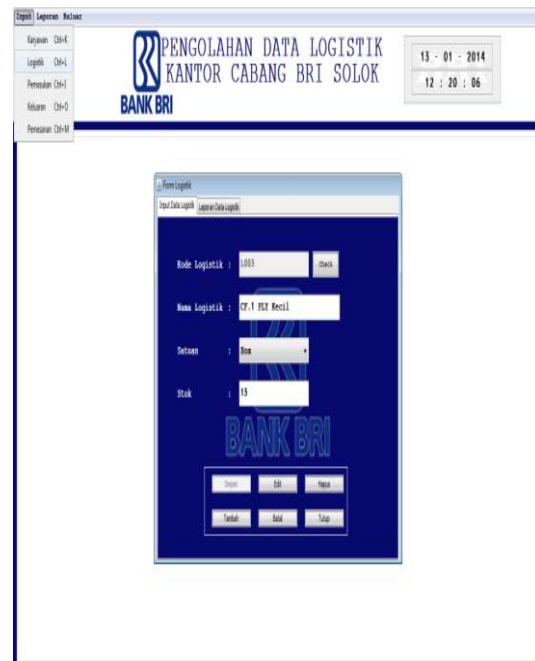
Input Laporan Keluar

Karyawan Ctrl+K
Logistik Ctrl+L
Pemasukan Ctrl+I
Keluaran Ctrl+O
Pemesanan Ctrl+M

PENGOLAHAN DATA LOGISTIK
KANTOR CABANG BRI SOLOK

BANK BRI

13 - 01 - 2014
12 : 20 : 06

Form Logistik

Input Data Logistik | Laporan Data Logistik

Kode Logistik : L003 Check

Nama Logistik : CF.1 FLY Kecil

Satuan : Box

Stok : 13

BANK BRI

Simpan Edit Hapus
Tambah Batal Tutup